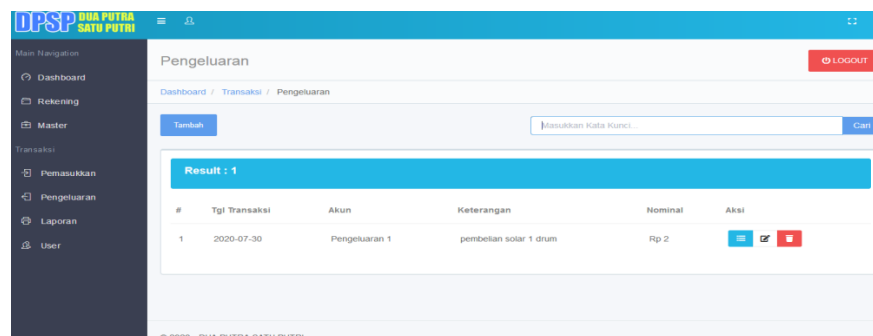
DPSP DUA PUTRA SATU PUTRI

Main Navigation

Dashboard

Rekening

Master

Transaksi

Pemasukkan

Pengeluaran

Laporan

User

Pengeluaran

LOGOUT

Dashboard / Transaksi / Pengeluaran

Tambah

Masukkan Kata Kunci...

Cari

Result : 1

| # | Tgl Transaksi | Akun | Keterangan | Nominal | Aksi |
|---|---|---|---|---|---|
| 1 | 2020-07-30 | Pengeluaran 1 | pembelian solar 1 drum | Rp 2 | |

© 2020 - DUA PUTRA SATU PUTRI